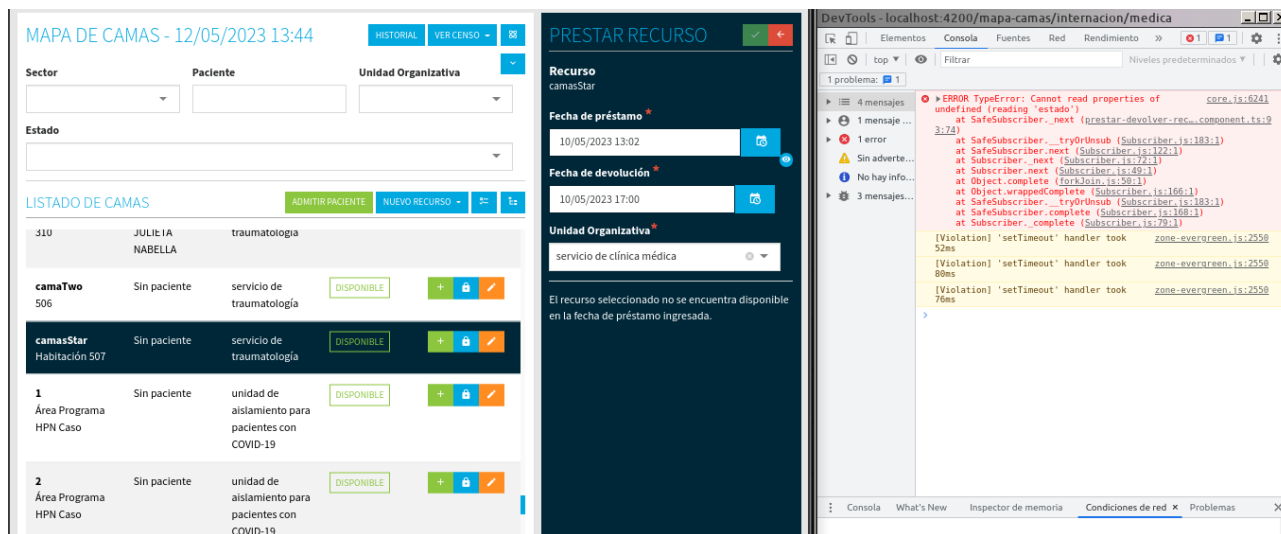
MAPA DE CAMAS - 12/05/2023 13:44

HISTORIAL VER CENSO

Sector
Paciente
Unidad Organizativa

Estado

LISTADO DE CAMAS

ADMITIR PACIENTE NUEVO RECURSO

| | | | | |
|---|---|---|---|---|
| 310 | JULIETA NABELLA | traumatología | | |
| camaTwo 506 | Sin paciente | servicio de traumatología | DISPONIBLE | |
| camasStar Habitación 507 | Sin paciente | servicio de traumatología | DISPONIBLE | |
| 1 Área Programa HPN Caso | Sin paciente | unidad de aislamiento para pacientes con COVID-19 | DISPONIBLE | |
| 2 Área Programa HPN Caso | Sin paciente | unidad de aislamiento para pacientes con COVID-19 | DISPONIBLE | |

PRESTAR RECURSO

Recurso
camasStar

Fecha de préstamo *
10/05/2023 13:02

Fecha de devolución *
10/05/2023 17:00

Unidad Organizativa *
servicio de clínica médica

El recurso seleccionado no se encuentra disponible en la fecha de préstamo ingresada.

DevTools - localhost:4200/mapa-camas/internacion/medica

Elementos Consola Fuentes Red Rendimiento » 1 1

top Filtrar Niveles predeterminados

1 problema: 1

4 mensajes
1 mensaje ...
1 error
Sin adverte...
No hay info...
3 mensajes...

▶ERROR TypeError: Cannot read properties of undefined (reading 'estado') core.js:6241
at SafeSubscriber._next (prestar-devolver-rec….component.ts:93:74)
at SafeSubscriber.__tryOrUnsub (Subscriber.js:183:1)
at SafeSubscriber.next (Subscriber.js:122:1)
at Subscriber._next (Subscriber.js:72:1)
at Subscriber.next (Subscriber.js:49:1)
at Object.complete (forkJoin.js:50:1)
at Object.wrappedComplete (Subscriber.js:166:1)
at SafeSubscriber.__tryOrUnsub (Subscriber.js:183:1)
at SafeSubscriber.complete (Subscriber.js:168:1)
at Subscriber._complete (Subscriber.js:79:1)

[Violation] 'setTimeout' handler took 52ms zone-evergreen.js:2550
[Violation] 'setTimeout' handler took 80ms zone-evergreen.js:2550
[Violation] 'setTimeout' handler took 76ms zone-evergreen.js:2550

Consola What's New Inspector de memoria Condiciones de red × Problemas